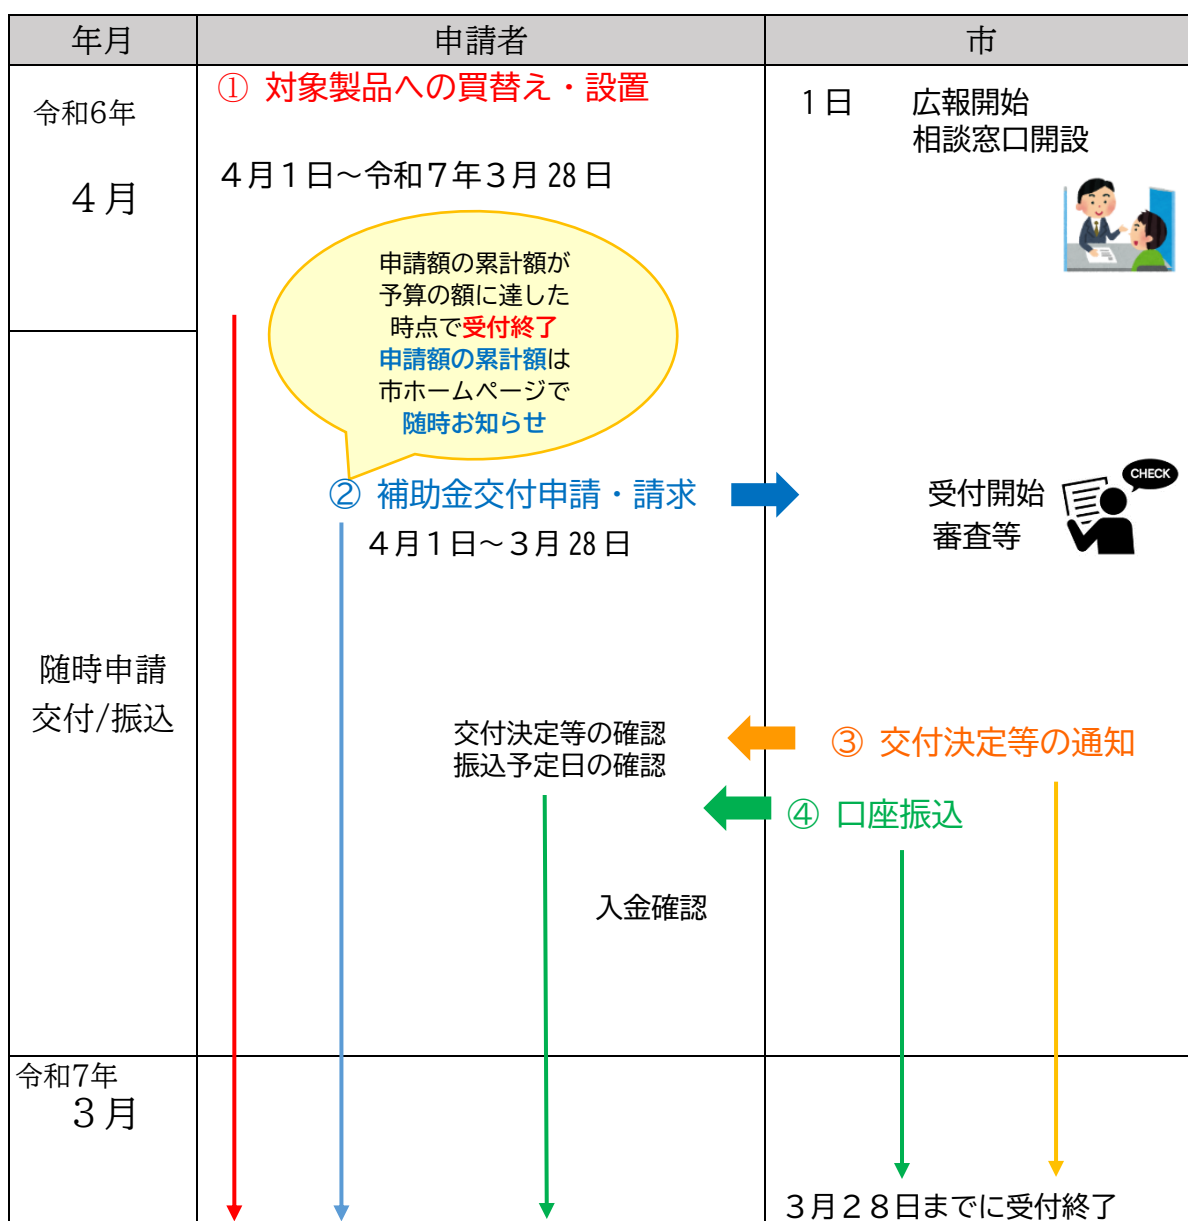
| 年月 | 申請者 | 市 |
|---|---|---|
| 令和6年 4月 | ① 対象製品への買替え・設置 4月1日～令和7年3月28日 | 1日 広報開始 相談窓口開設 |
| 随時申請 交付/振込 | 申請額の累計額が予算の額に達した時点で受付終了 申請額の累計額は市ホームページで随時お知らせ ② 補助金交付申請・請求 4月1日～3月28日 交付決定等の確認 振込予定日の確認 入金確認 | CHECK 受付開始 審査等 ③ 交付決定等の通知 ④ 口座振込 |
| 令和7年 3月 | | 3月28日までに受付終了 |